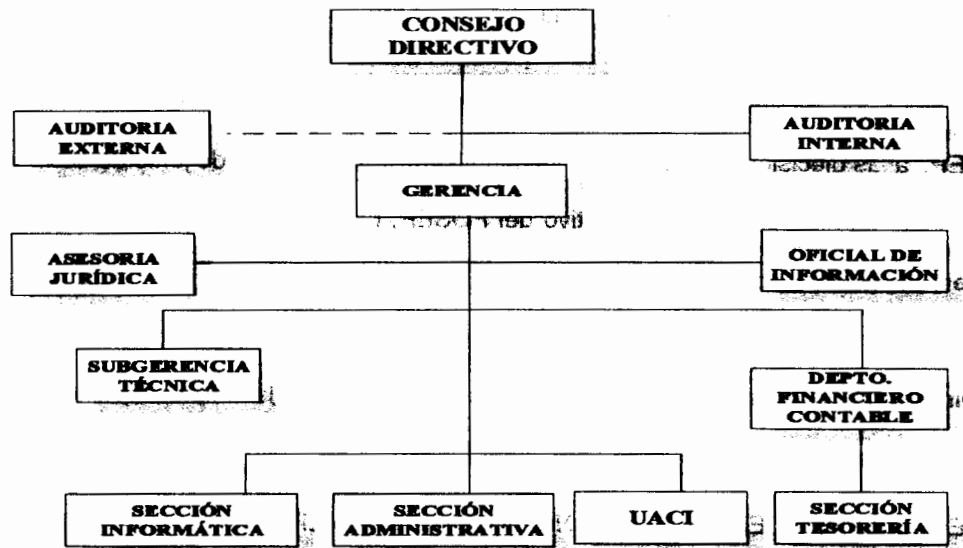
CONSEJO DIRECTIVO

AUDITORIA EXTERNA

AUDITORIA INTERNA

GERENCIA

ASESORIA JURÍDICA

OFICIAL DE INFORMACIÓN

SUBGERENCIA TÉCNICA

DEPTO. FINANCIERO CONTABLE

SECCIÓN INFORMÁTICA

SECCIÓN ADMINISTRATIVA

UACI

SECCIÓN TESORERÍA